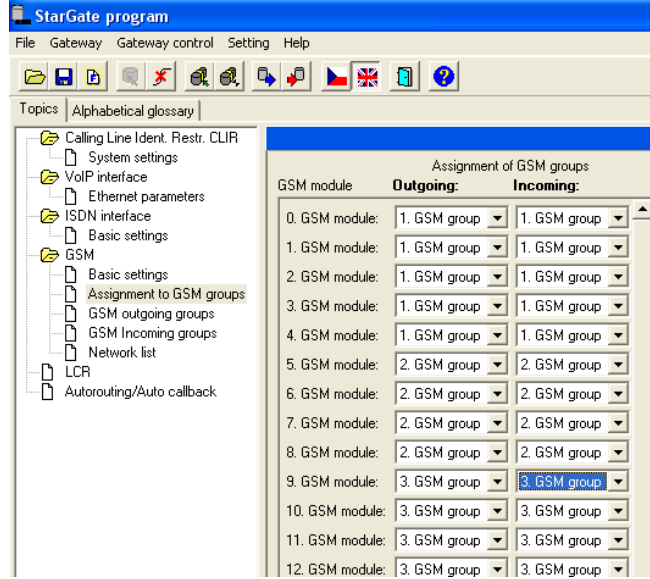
StarGate program

File Gateway Gateway control Setting Help

Topics | Alphabetical glossary

Calling Line Ident. Restr. CLIR
System settings
VoIP interface
Ethernet parameters
ISDN interface
Basic settings
GSM
Basic settings
Assignment to GSM groups
GSM outgoing groups
GSM Incoming groups
Network list
LCR
Autorouting/Auto callback

Assignment of GSM groups

| GSM module | Outgoing: | Incoming: |
|---|---|---|
| 0. GSM module: | 1. GSM group | 1. GSM group |
| 1. GSM module: | 1. GSM group | 1. GSM group |
| 2. GSM module: | 1. GSM group | 1. GSM group |
| 3. GSM module: | 1. GSM group | 1. GSM group |
| 4. GSM module: | 1. GSM group | 1. GSM group |
| 5. GSM module: | 2. GSM group | 2. GSM group |
| 6. GSM module: | 2. GSM group | 2. GSM group |
| 7. GSM module: | 2. GSM group | 2. GSM group |
| 8. GSM module: | 2. GSM group | 2. GSM group |
| 9. GSM module: | 3. GSM group | 3. GSM group |
| 10. GSM module: | 3. GSM group | 3. GSM group |
| 11. GSM module: | 3. GSM group | 3. GSM group |
| 12. GSM module: | 3. GSM group | 3. GSM group |